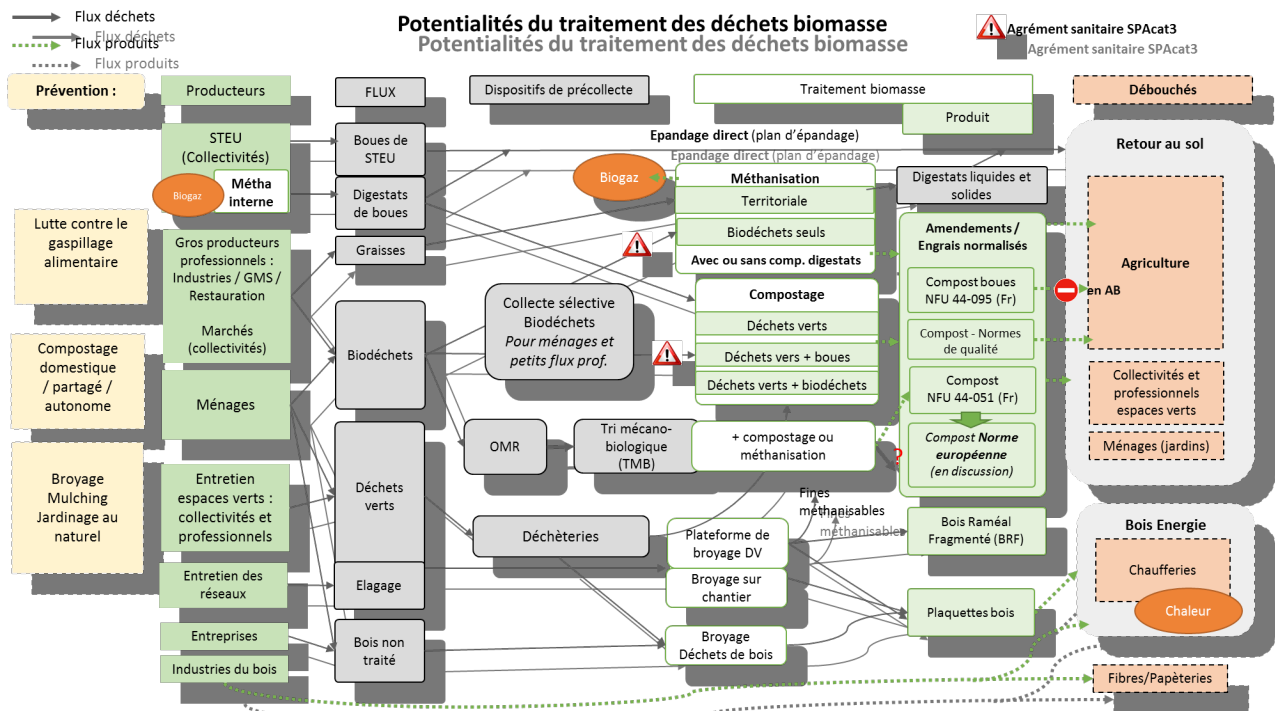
Flux déchets
Flux déchets
Flux produits
Flux produits

Potentialités du traitement des déchets biomasse
Potentialités du traitement des déchets biomasse

Agrément sanitaire SPAcat3
Agrément sanitaire SPAcat3

Prévention :
Producteurs
FLUX
Dispositifs de précollecte
Traitement biomasse
Produit
Débouchés

STEU (Collectivités)
Biogaz
Métha interne
Boues de STEU
Digestats de boues
Graisses
Epandage direct (plan d'épandage)
Epandage direct (plan d'épandage)
Biogaz
Méthanisation
Territoriale
Biodéchets seuls
Avec ou sans comp. digestats
Digestats liquides et solides
Retour au sol

Lutte contre le gaspillage alimentaire
Gros producteurs professionnels : Industries / GMS / Restauration
Marchés (collectivités)
Amendements / Engrais normalisés
Compost boues NFU 44-095 (Fr)
en AB
Agriculture

Compostage domestique / partagé / autonome
Biodéchets
Collecte sélective Biodéchets Pour ménages et petits flux prof.
Compostage
Déchets verts
Déchets vers + boues
Déchets verts + biodéchets
Compost - Normes de qualité
Compost NFU 44-051 (Fr)
Collectivités et professionnels espaces verts
Ménages
OMR
Tri mécano-biologique (TMB)
+ compostage ou méthanisation
Compost Norme européenne (en discussion)
?
Ménages (jardins)

Broyage Mulching Jardinage au naturel
Entretien espaces verts : collectivités et professionnels
Déchets verts
Déchèteries
Plateforme de broyage DV
Fines méthanisables
méthanisables
Bois Raméal Fragmenté (BRF)
Bois Energie
Chaufferies
Entretien des réseaux
Elagage
Broyage sur chantier
Plaquettes bois
Chaleur
Entreprises
Industries du bois
Bois non traité
Broyage Déchets de bois
Fibres/Papèteries